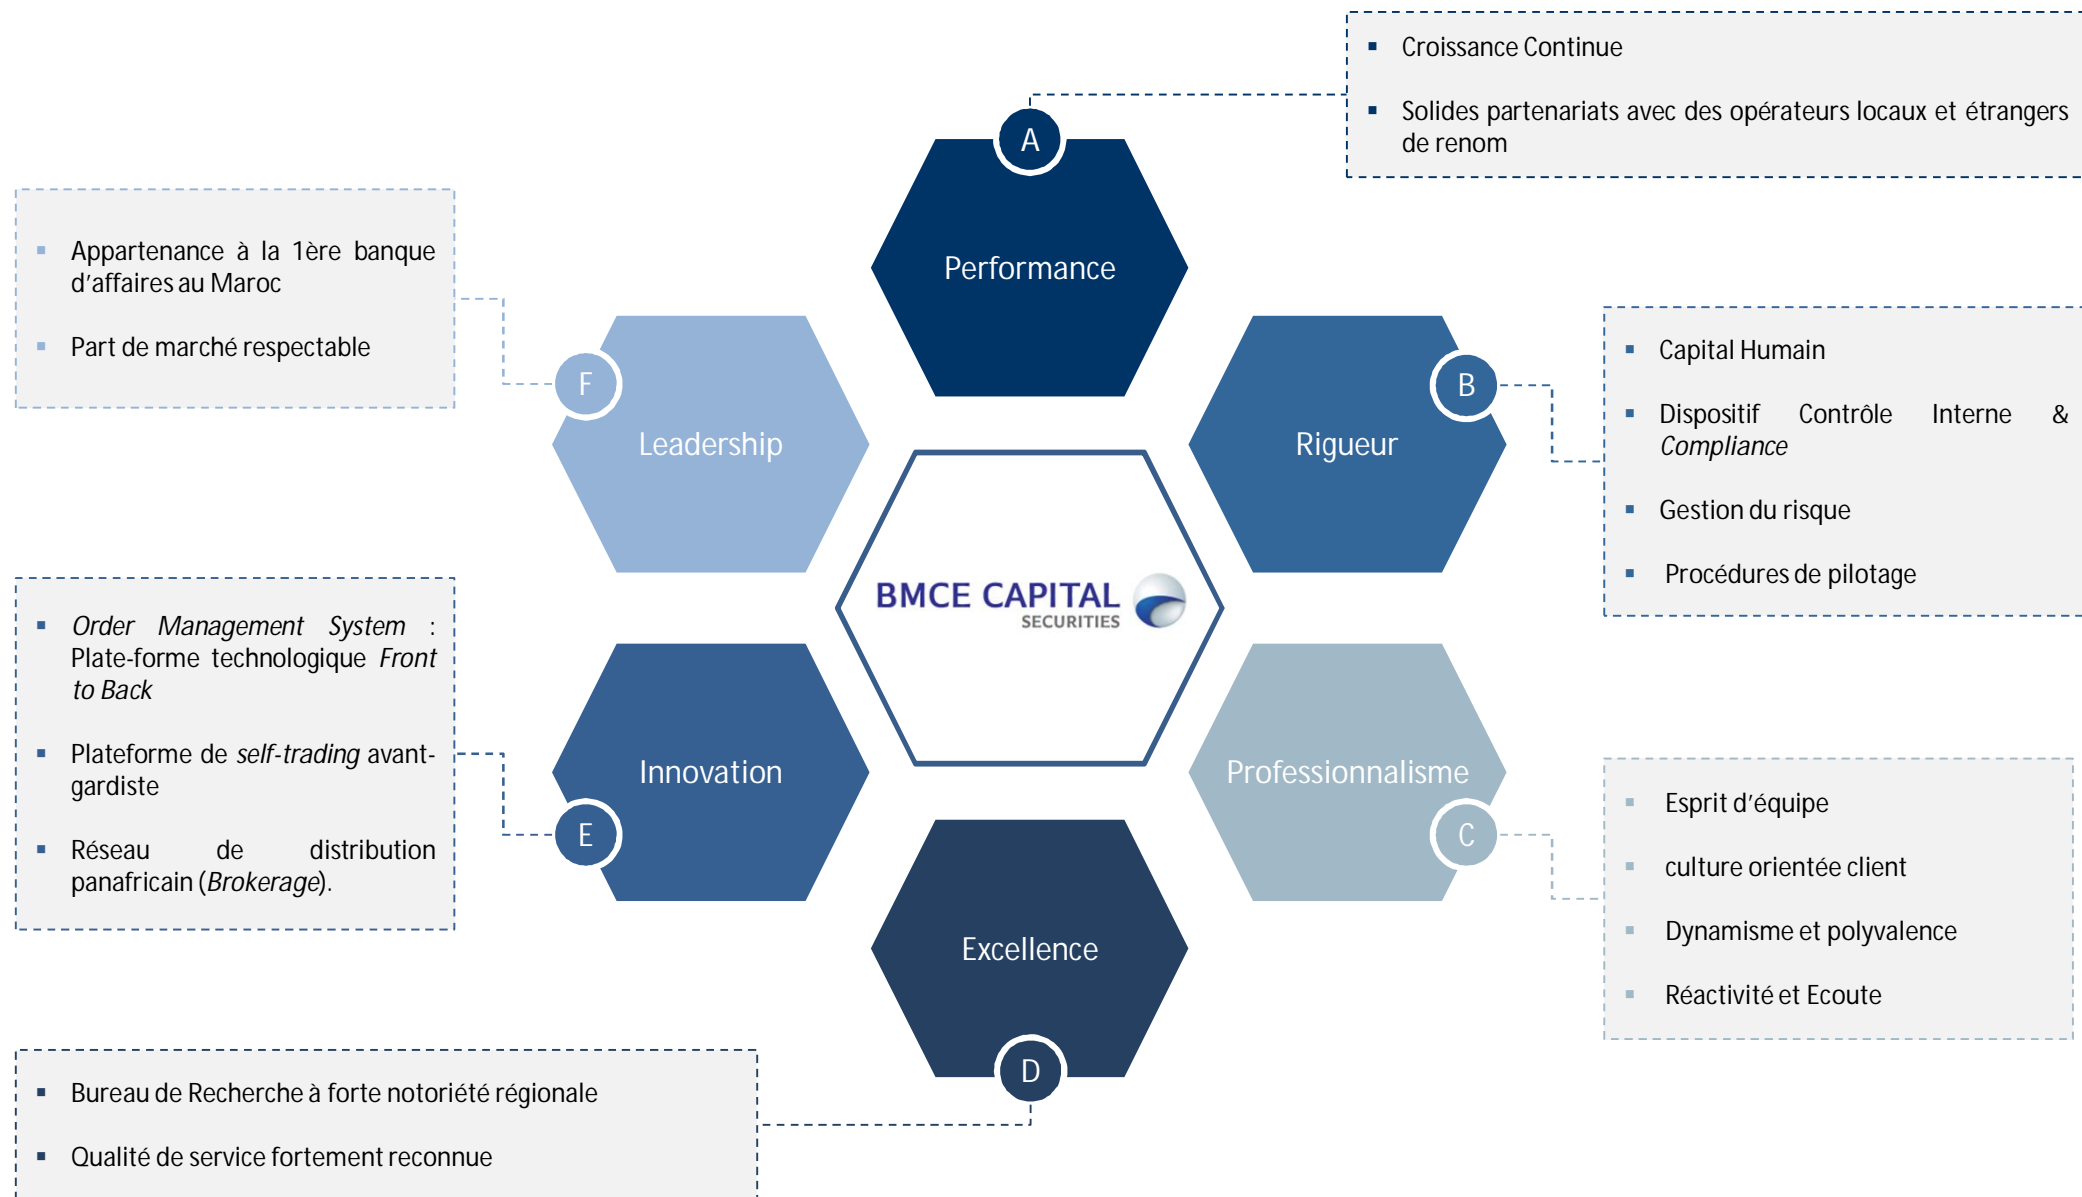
- Croissance Continue
- Solides partenariats avec des opérateurs locaux et étrangers de renom

A

Performance

- Appartenance à la 1ère banque d'affaires au Maroc
- Part de marché respectable

F

Leadership

B

Rigueur

- Capital Humain
- Dispositif Contrôle Interne & *Compliance*
- Gestion du risque
- Procédures de pilotage

BMCE CAPITAL
SECURITIES

- *Order Management System* : Plate-forme technologique *Front to Back*
- Plateforme de *self-trading* avant-gardiste
- Réseau de distribution panafricain (*Brokerage*).

Innovation

E

Professionnalisme

C

- Esprit d'équipe
- culture orientée client
- Dynamisme et polyvalence
- Réactivité et Ecoute

Excellence

D

- Bureau de Recherche à forte notoriété régionale
- Qualité de service fortement reconnue